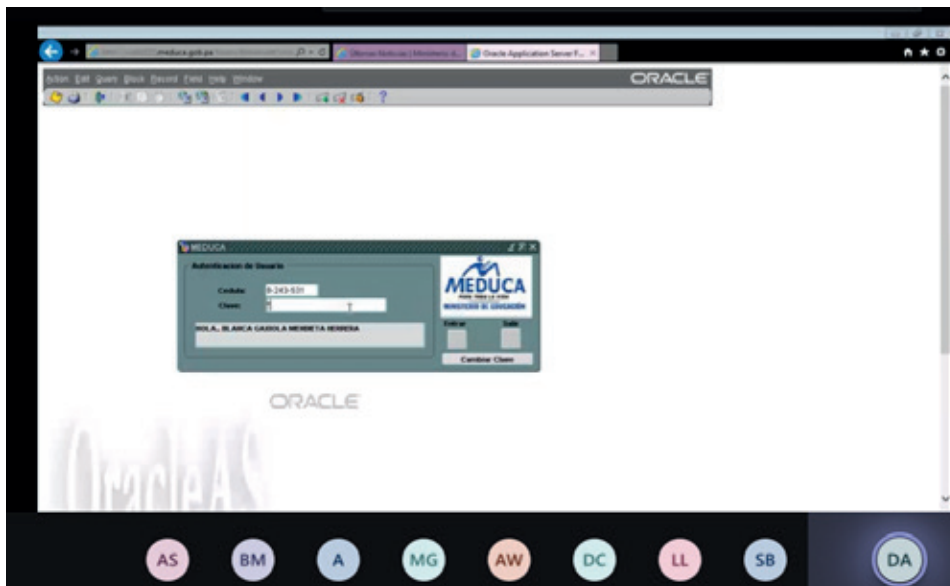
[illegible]meduca.gob.pa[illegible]
Últimas Noticias | Ministerio d...
Oracle Application Server F...

Action Edit Query Block Record Field Help Window
ORACLE

MEDUCA
Autenticacion de Usuario
Cedula: 8-243-931
Clave:
HOLA, BLANCA CASILDA MENDIETA HERRERA
MEDUCA
MINISTERIO DE EDUCACIÓN
Entrar
Salir
Cambiar Clave

ORACLE
OracleAS

AS
BM
A
MG
AW
DC
LL
SB
DA